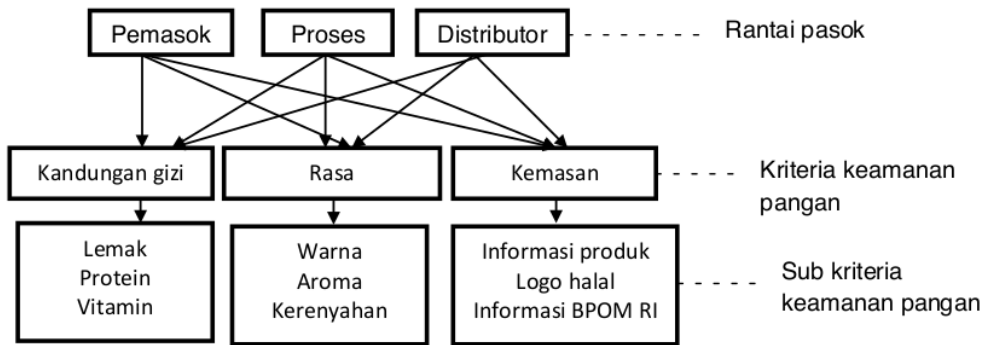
Pemasok

Proses

Distributor

Rantai pasok

Kandungan gizi

Rasa

Kemasan

Kriteria keamanan pangan

Lemak
Protein
Vitamin

Warna
Aroma
Kerenyahan

Informasi produk
Logo halal
Informasi BPOM RI

Sub kriteria keamanan pangan